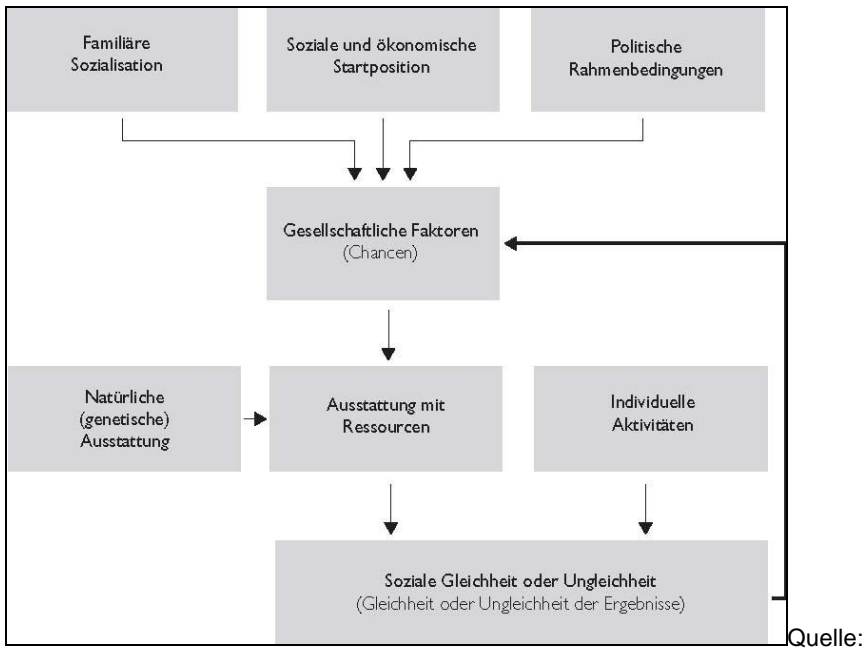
Familiäre Sozialisation

Soziale und ökonomische Startposition

Politische Rahmenbedingungen

Gesellschaftliche Faktoren
(Chancen)

Natürliche (genetische) Ausstattung

Ausstattung mit Ressourcen

Individuelle Aktivitäten

Soziale Gleichheit oder Ungleichheit
(Gleichheit oder Ungleichheit der Ergebnisse)

Quelle: